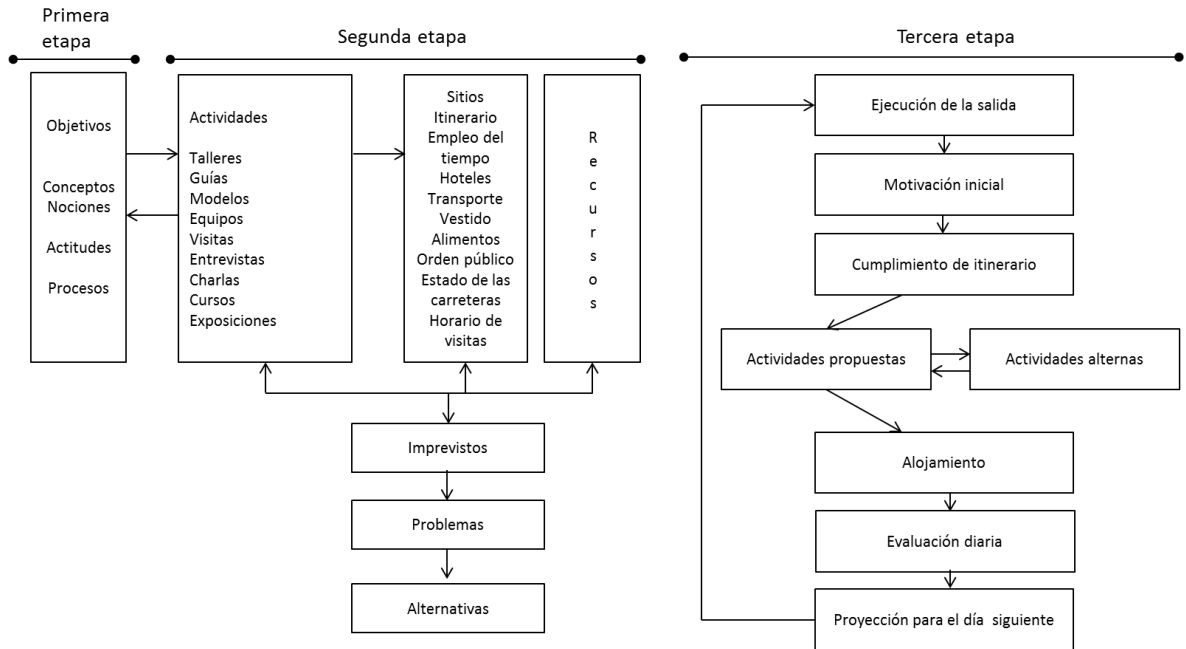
Primera etapa

Segunda etapa

Tercera etapa

Objetivos

Conceptos
Nociones

Actitudes

Procesos

Actividades

Talleres
Guías
Modelos
Equipos
Visitas
Entrevistas
Charlas
Cursos
Exposiciones

Sitios
Itinerario
Empleo del tiempo
Hoteles
Transporte
Vestido
Alimentos
Orden público
Estado de las carreteras
Horario de visitas

R
e
c
u
r
s
o
s

Imprevistos

Problemas

Alternativas

Ejecución de la salida

Motivación inicial

Cumplimiento de itinerario

Actividades propuestas

Actividades alternas

Alojamiento

Evaluación diaria

Proyección para el día siguiente